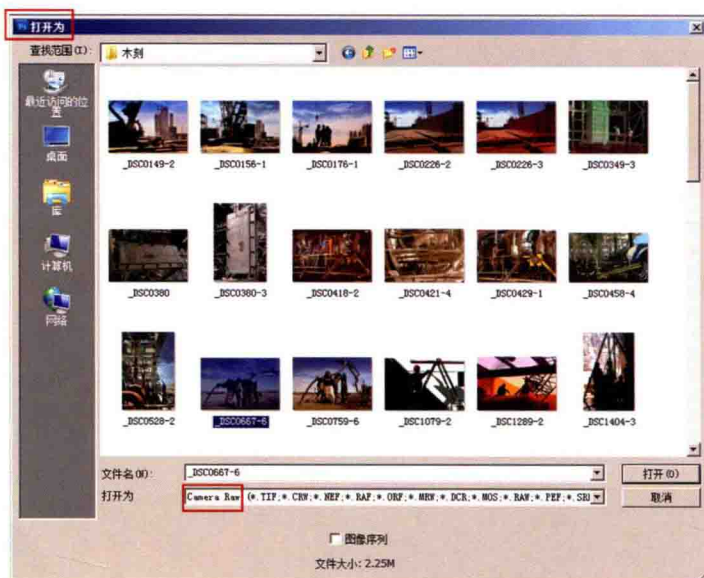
打开为

查找范围(I): 木刻

最近访问的位置

桌面

库

计算机

网络

_DSC0149-2 _DSC0156-1 _DSC0176-1 _DSC0226-2 _DSC0226-3 _DSC0349-3

_DSC0380 _DSC0380-3 _DSC0418-2 _DSC0421-4 _DSC0429-1 _DSC0458-4

_DSC0528-2 _DSC0667-6 _DSC0759-6 _DSC1079-2 _DSC1289-2 _DSC1404-3

文件名(N): _DSC0667-6

打开(O)

打开为 Camera Raw (*.TIF;*.CRW;*.NEF;*.RAF;*.ORF;*.MRW;*.DCR;*.MOS;*.RAW;*.PEF;*.SR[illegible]

取消

图像序列

文件大小: 2.25M